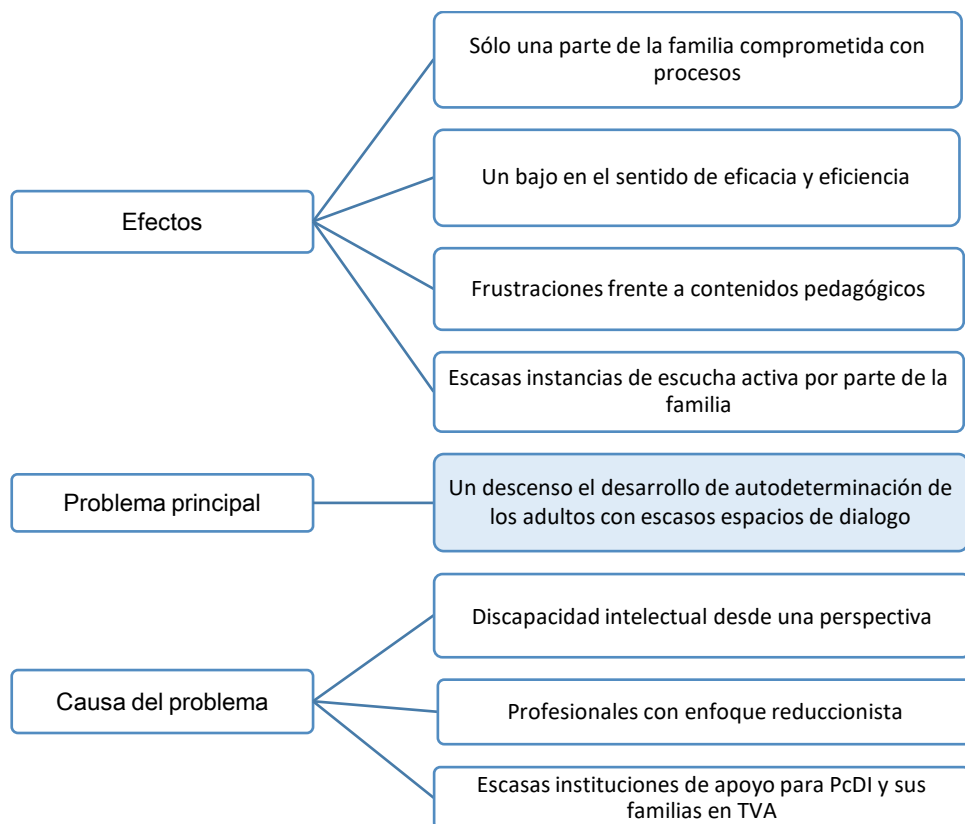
Efectos

Sólo una parte de la familia comprometida con procesos

Un bajo en el sentido de eficacia y eficiencia

Frustraciones frente a contenidos pedagógicos

Escasas instancias de escucha activa por parte de la familia

Problema principal

Un descenso el desarrollo de autodeterminación de los adultos con escasos espacios de dialogo

Causa del problema

Discapacidad intelectual desde una perspectiva

Profesionales con enfoque reduccionista

Escasas instituciones de apoyo para PcDI y sus familias en TVA